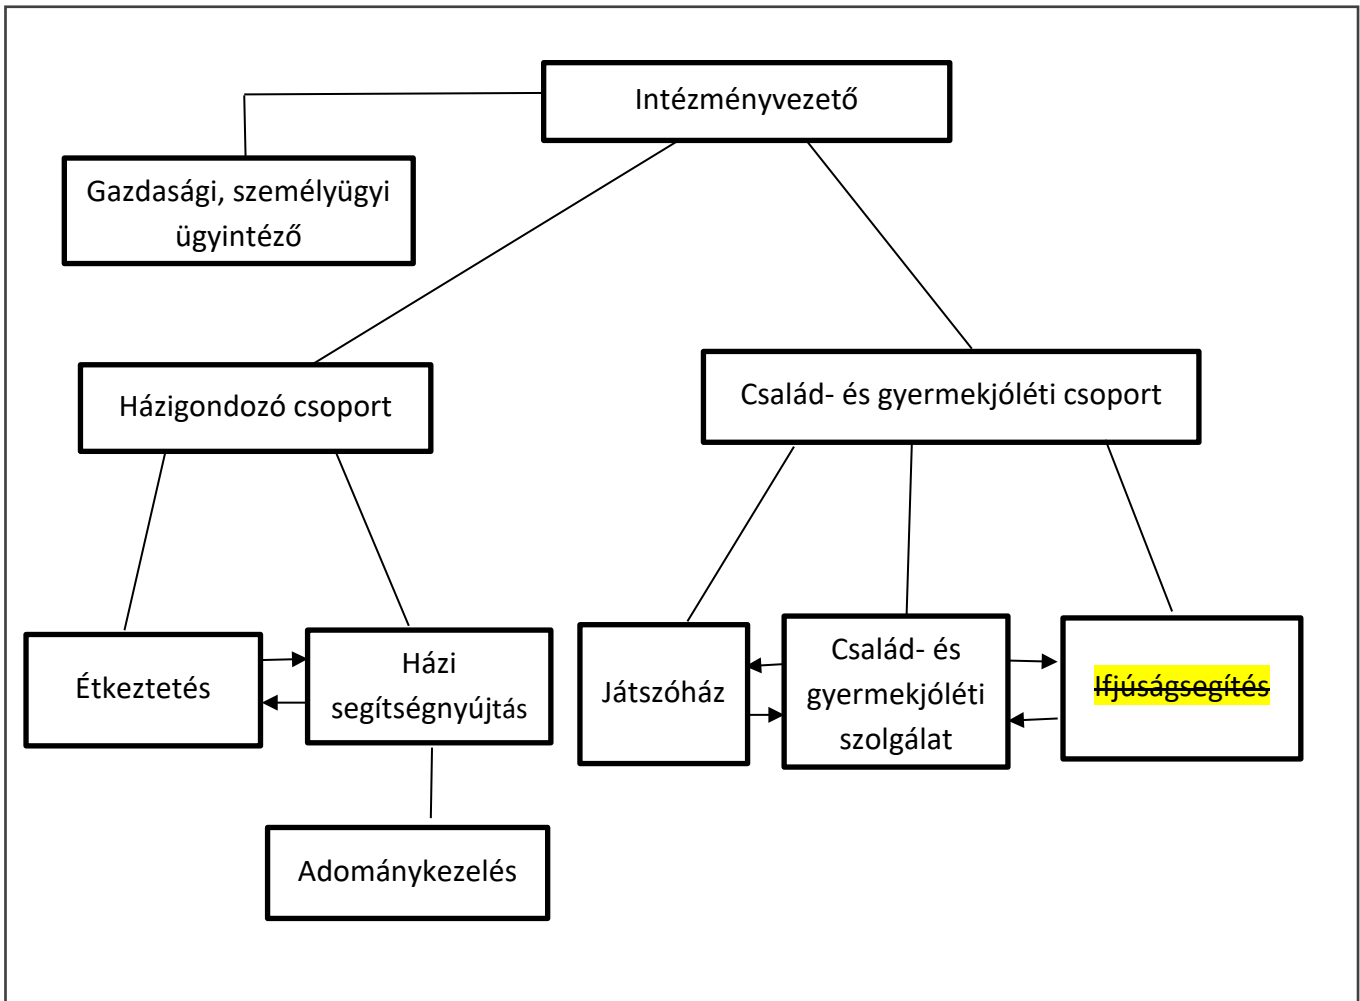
Intézményvezető

Gazdasági, személyügyi ügyintéző

Házigondozó csoport

Család- és gyermekjóléti csoport

Étkeztetés

Házi segítségnyújtás

Adománykezelés

Játszóház

Család- és gyermekjóléti szolgálat

~~Ifjúságsegítés~~